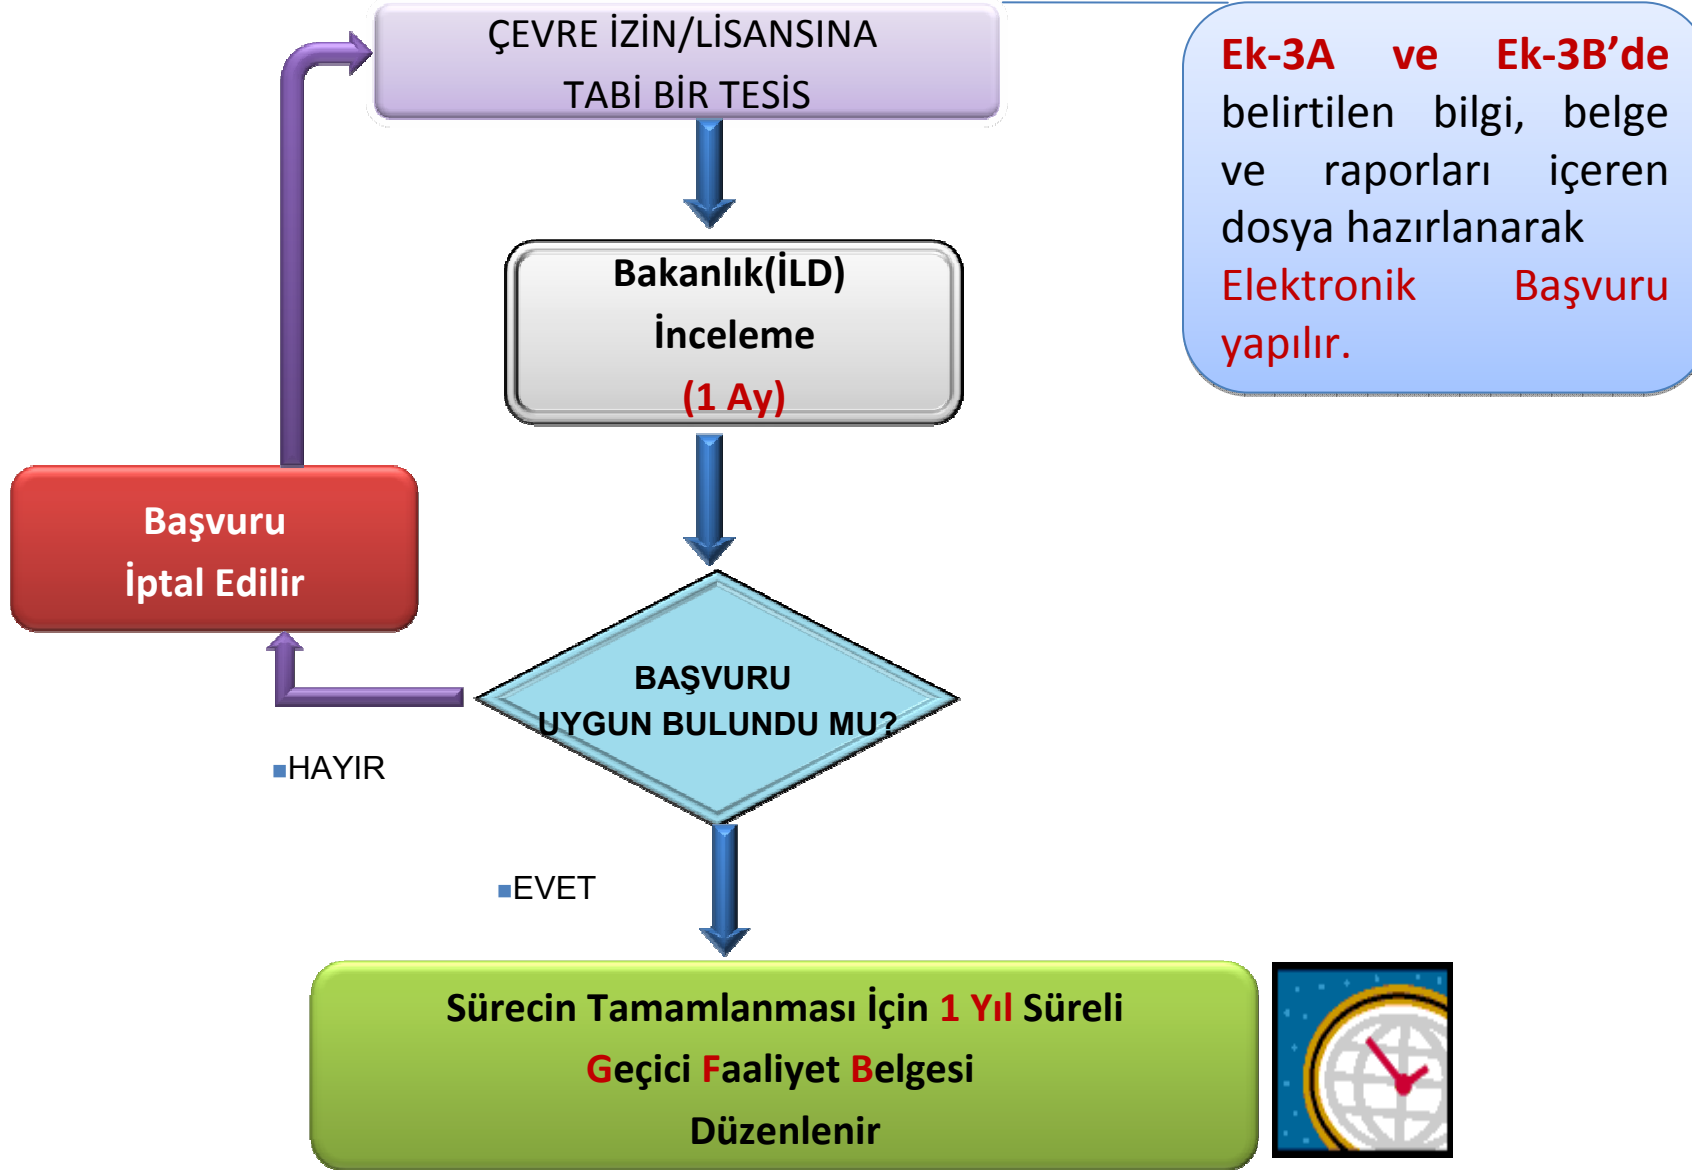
ÇEVRE İZİN/LİSANSINA TABİ BİR TESİS

Ek-3A ve Ek-3B'de belirtilen bilgi, belge ve raporları içeren dosya hazırlanarak Elektronik Başvuru yapılır.

Bakanlık(İLD) İnceleme (1 Ay)

Başvuru İptal Edilir

BAŞVURU UYGUN BULUNDU MU?

HAYIR

EVET

Sürecin Tamamlanması İçin 1 Yıl Süreli Geçici Faaliyet Belgesi Düzenlenir